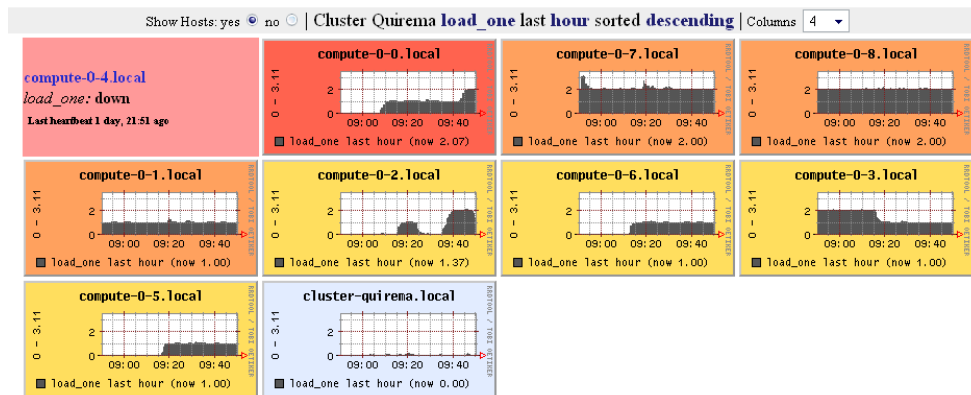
Show Hosts: yes ◉ no ○ | Cluster Quirema **load_one** last **hour** sorted **descending** | Columns 4

compute-0-4.local
*load_one:* down
Last heartbeat 1 day, 21:51 ago

compute-0-0.local
0 – 3.11
2
0
09:00 09:20 09:40
RRDTOOL / TOBI OETIKER
load_one last hour (now 2.07)

compute-0-7.local
0 – 3.11
2
0
09:00 09:20 09:40
RRDTOOL / TOBI OETIKER
load_one last hour (now 2.00)

compute-0-8.local
0 – 3.11
2
0
09:00 09:20 09:40
RRDTOOL / TOBI OETIKER
load_one last hour (now 2.00)

compute-0-1.local
0 – 3.11
2
0
09:00 09:20 09:40
RRDTOOL / TOBI OETIKER
load_one last hour (now 1.00)

compute-0-2.local
0 – 3.11
2
0
09:00 09:20 09:40
RRDTOOL / TOBI OETIKER
load_one last hour (now 1.37)

compute-0-6.local
0 – 3.11
2
0
09:00 09:20 09:40
RRDTOOL / TOBI OETIKER
load_one last hour (now 1.00)

compute-0-3.local
0 – 3.11
2
0
09:00 09:20 09:40
RRDTOOL / TOBI OETIKER
load_one last hour (now 1.00)

compute-0-5.local
0 – 3.11
2
0
09:00 09:20 09:40
RRDTOOL / TOBI OETIKER
load_one last hour (now 1.00)

cluster-quirema.local
0 – 3.11
2
0
09:00 09:20 09:40
RRDTOOL / TOBI OETIKER
load_one last hour (now 0.00)